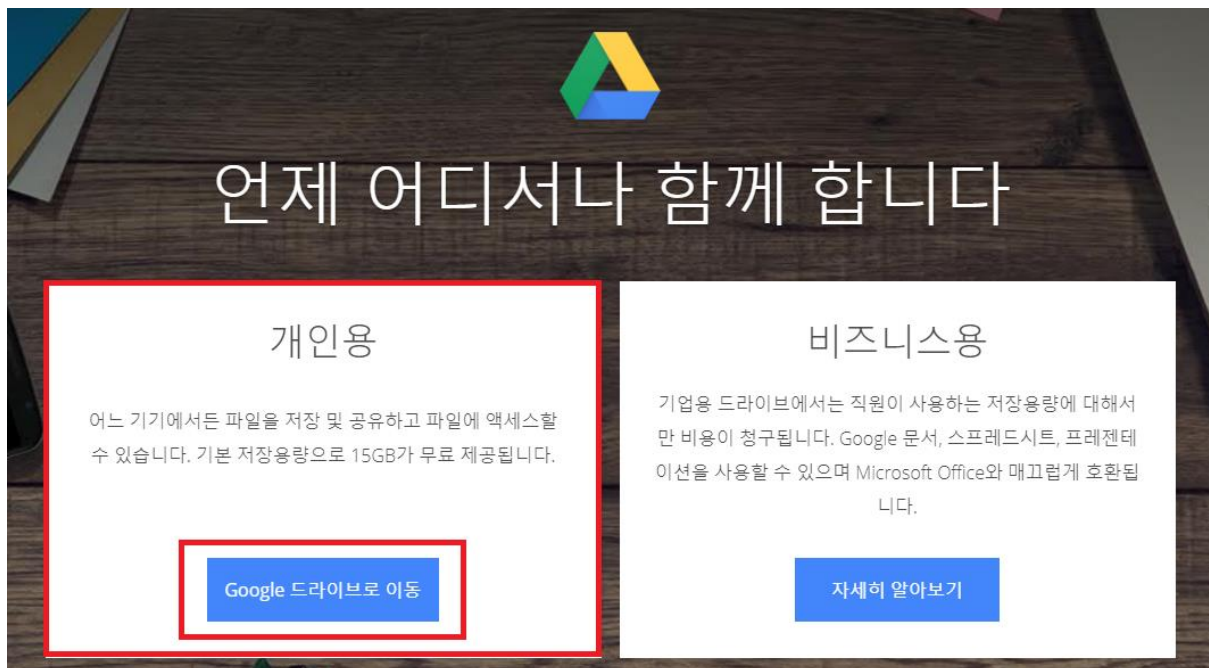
언제 어디서나 함께 합니다

개인용

어느 기기에서든 파일을 저장 및 공유하고 파일에 액세스할 수 있습니다. 기본 저장용량으로 15GB가 무료 제공됩니다.

Google 드라이브로 이동

비즈니스용

기업용 드라이브에서는 직원이 사용하는 저장용량에 대해서만 비용이 청구됩니다. Google 문서, 스프레드시트, 프레젠테이션을 사용할 수 있으며 Microsoft Office와 매끄럽게 호환됩니다.

자세히 알아보기